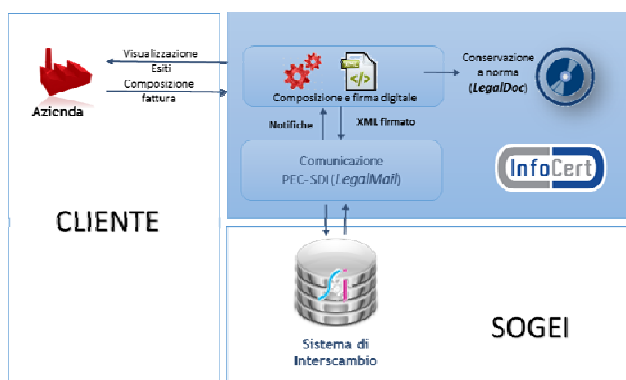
Azienda

Visualizzazione Esiti

Composizione fattura

Composizione e firma digitale

Conservazione a norma (LegalDoc)

Notifiche

XML firmato

Comunicazione PEC-SDI (LegalMail)

InfoCert

CLIENTE

Sistema di Interscambio

SOGEI